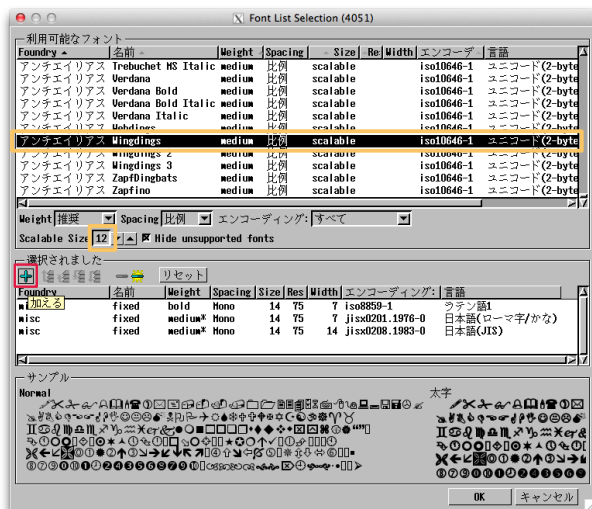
Font List Selection (4051)

利用可能なフォント

| Foundry | 名前 | Weight | Spacing | Size | Res | Width | エンコーディング | 言語 |
|---|---|---|---|---|---|---|---|---|
| アンチエイリアス | Trebuchet MS Italic | medium | 比例 | scalable | | | iso10646-1 | ユニコード(2-byte |
| アンチエイリアス | Verdana | medium | 比例 | scalable | | | iso10646-1 | ユニコード(2-byte |
| アンチエイリアス | Verdana Bold | medium | 比例 | scalable | | | iso10646-1 | ユニコード(2-byte |
| アンチエイリアス | Verdana Bold Italic | medium | 比例 | scalable | | | iso10646-1 | ユニコード(2-byte |
| アンチエイリアス | Verdana Italic | medium | 比例 | scalable | | | iso10646-1 | ユニコード(2-byte |
| アンチエイリアス | Webdings | medium | 比例 | scalable | | | iso10646-1 | ユニコード(2-byte |
| アンチエイリアス | Wingdings | medium | 比例 | scalable | | | iso10646-1 | ユニコード(2-byte |
| アンチエイリアス | Wingdings 2 | medium | 比例 | scalable | | | iso10646-1 | ユニコード(2-byte |
| アンチエイリアス | Wingdings 3 | medium | 比例 | scalable | | | iso10646-1 | ユニコード(2-byte |
| アンチエイリアス | ZapfDingbats | medium | 比例 | scalable | | | iso10646-1 | ユニコード(2-byte |
| アンチエイリアス | Zapfino | medium | 比例 | scalable | | | iso10646-1 | ユニコード(2-byte |

Weight 推奨 Spacing 比例 エンコーディング: すべて
Scalable Size 12 Hide unsupported fonts

選択されました
リセット
加える

| Foundry | 名前 | Weight | Spacing | Size | Res | Width | エンコーディング: | 言語 |
|---|---|---|---|---|---|---|---|---|
| misc | fixed | bold | Mono | 14 | 75 | 7 | iso8859-1 | ラテン語1 |
| misc | fixed | medium* | Mono | 14 | 75 | 7 | jisx0201.1976-0 | 日本語(ローマ字/かな) |
| misc | fixed | medium* | Mono | 14 | 75 | 14 | jisx0208.1983-0 | 日本語(JIS) |

サンプル
Normal
太字

OK キャンセル